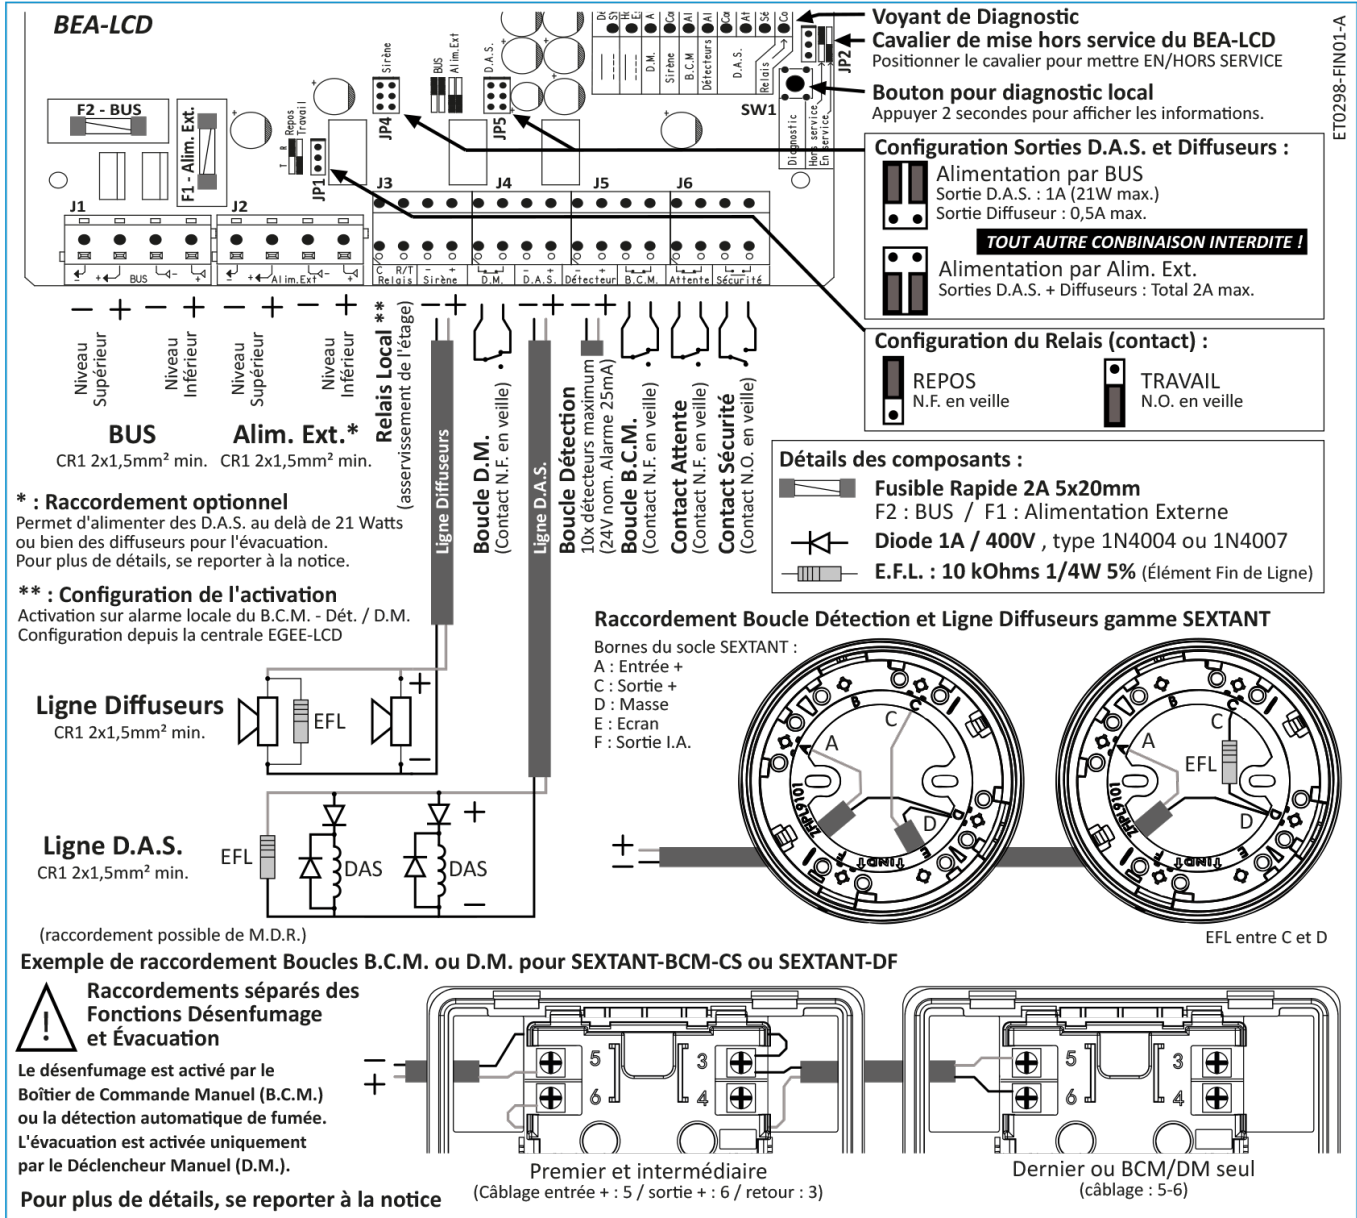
BEA-LCD

ET0298-FIN01-A

F2 - BUS
F1 - Alim. Ext.
Repos Travail
JP1
Sirène
JP4
BUS Alim.Ext
D.A.S.
JP5
SW1
Diagnostic
Hors service En service
JP2
J1
J2
J3
J4
J5
J6
BUS
Alim.Ext
C R/T Relais
Sirène
D.M.
D.A.S.
Détecteur
B.C.M.
Attente
Sécurité
Dét SYS
D.M.
Sirène
B.C.M.
Détecteurs
D.A.S.
Relais

Voyant de Diagnostic
Cavalier de mise hors service du BEA-LCD
Positionner le cavalier pour mettre EN/HORS SERVICE
Bouton pour diagnostic local
Appuyer 2 secondes pour afficher les informations.

Configuration Sorties D.A.S. et Diffuseurs :
Alimentation par BUS
Sortie D.A.S. : 1A (21W max.)
Sortie Diffuseur : 0,5A max.
TOUT AUTRE CONBINAISON INTERDITE !
Alimentation par Alim. Ext.
Sorties D.A.S. + Diffuseurs : Total 2A max.

Configuration du Relais (contact) :
REPOS
N.F. en veille
TRAVAIL
N.O. en veille

Détails des composants :
Fusible Rapide 2A 5x20mm
F2 : BUS / F1 : Alimentation Externe
Diode 1A / 400V , type 1N4004 ou 1N4007
E.F.L. : 10 kOhms 1/4W 5% (Élément Fin de Ligne)

− + − + − + − +
Niveau Supérieur
Niveau Inférieur
Niveau Supérieur
Niveau Inférieur
BUS
CR1 2x1,5mm² min.
Alim. Ext.*
CR1 2x1,5mm² min.
Relais Local **
(asservissement de l'étage)
Ligne Diffuseurs
Boucle D.M.
(Contact N.F. en veille)
Ligne D.A.S.
Boucle Détection
10x détecteurs maximum
(24V nom. Alarme 25mA)
Boucle B.C.M.
(Contact N.F. en veille)
Contact Attente
(Contact N.F. en veille)
Contact Sécurité
(Contact N.O. en veille)

* : Raccordement optionnel
Permet d'alimenter des D.A.S. au delà de 21 Watts ou bien des diffuseurs pour l'évacuation.
Pour plus de détails, se reporter à la notice.

** : Configuration de l'activation
Activation sur alarme locale du B.C.M. - Dét. / D.M.
Configuration depuis la centrale EGEE-LCD

Ligne Diffuseurs
CR1 2x1,5mm² min.
EFL
+
−

Ligne D.A.S.
CR1 2x1,5mm² min.
EFL
DAS
DAS
+
−
(raccordement possible de M.D.R.)

Raccordement Boucle Détection et Ligne Diffuseurs gamme SEXTANT
Bornes du socle SEXTANT :
A : Entrée +
C : Sortie +
D : Masse
E : Ecran
F : Sortie I.A.
A
C
D
A
C
EFL
D
+
−
EFL entre C et D

Exemple de raccordement Boucles B.C.M. ou D.M. pour SEXTANT-BCM-CS ou SEXTANT-DF
Raccordements séparés des Fonctions Désenfumage et Évacuation
Le désenfumage est activé par le Boîtier de Commande Manuel (B.C.M.) ou la détection automatique de fumée. L'évacuation est activée uniquement par le Déclencheur Manuel (D.M.).
−
+
5
6
3
4
5
6
3
4
Premier et intermédiaire
(Câblage entrée + : 5 / sortie + : 6 / retour : 3)
Dernier ou BCM/DM seul
(câblage : 5-6)
Pour plus de détails, se reporter à la notice